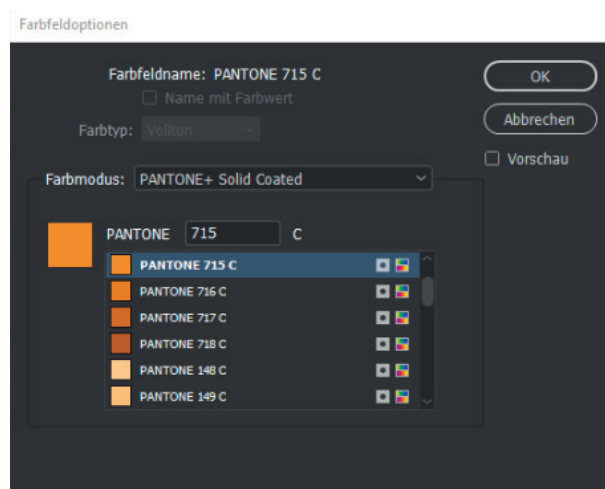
Farbfeldoptionen

Farbfeldname: PANTONE 715 C

Name mit Farbwert

Farbtyp: Vollton

OK

Abbrechen

Vorschau

Farbmodus: PANTONE+ Solid Coated

PANTONE 715 C

PANTONE 715 C
PANTONE 716 C
PANTONE 717 C
PANTONE 718 C
PANTONE 148 C
PANTONE 149 C